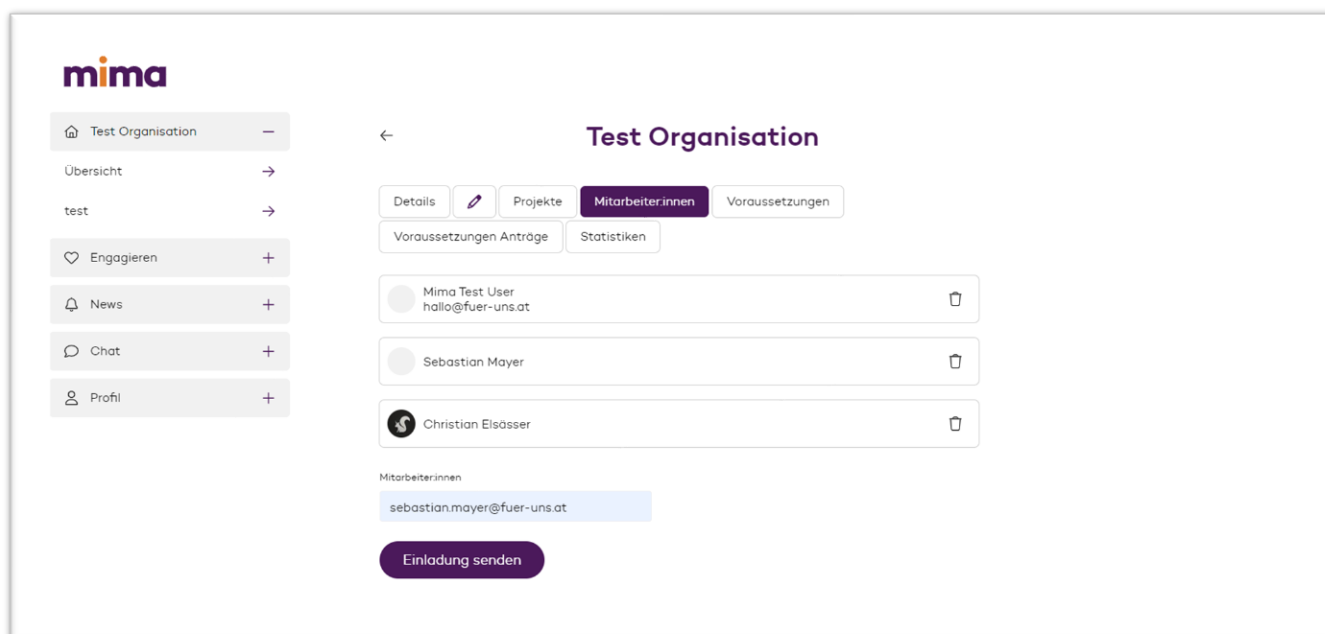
mima

Test Organisation −

Übersicht →

test →

Engagieren +

News +

Chat +

Profil +

←

Test Organisation

Details | Projekte | Mitarbeiter:innen | Voraussetzungen | Voraussetzungen Anträge | Statistiken

Mima Test User
hallo@fuer-uns.at

Sebastian Mayer

Christian Elsässer

Mitarbeiter:innen

sebastian.mayer@fuer-uns.at

Einladung senden